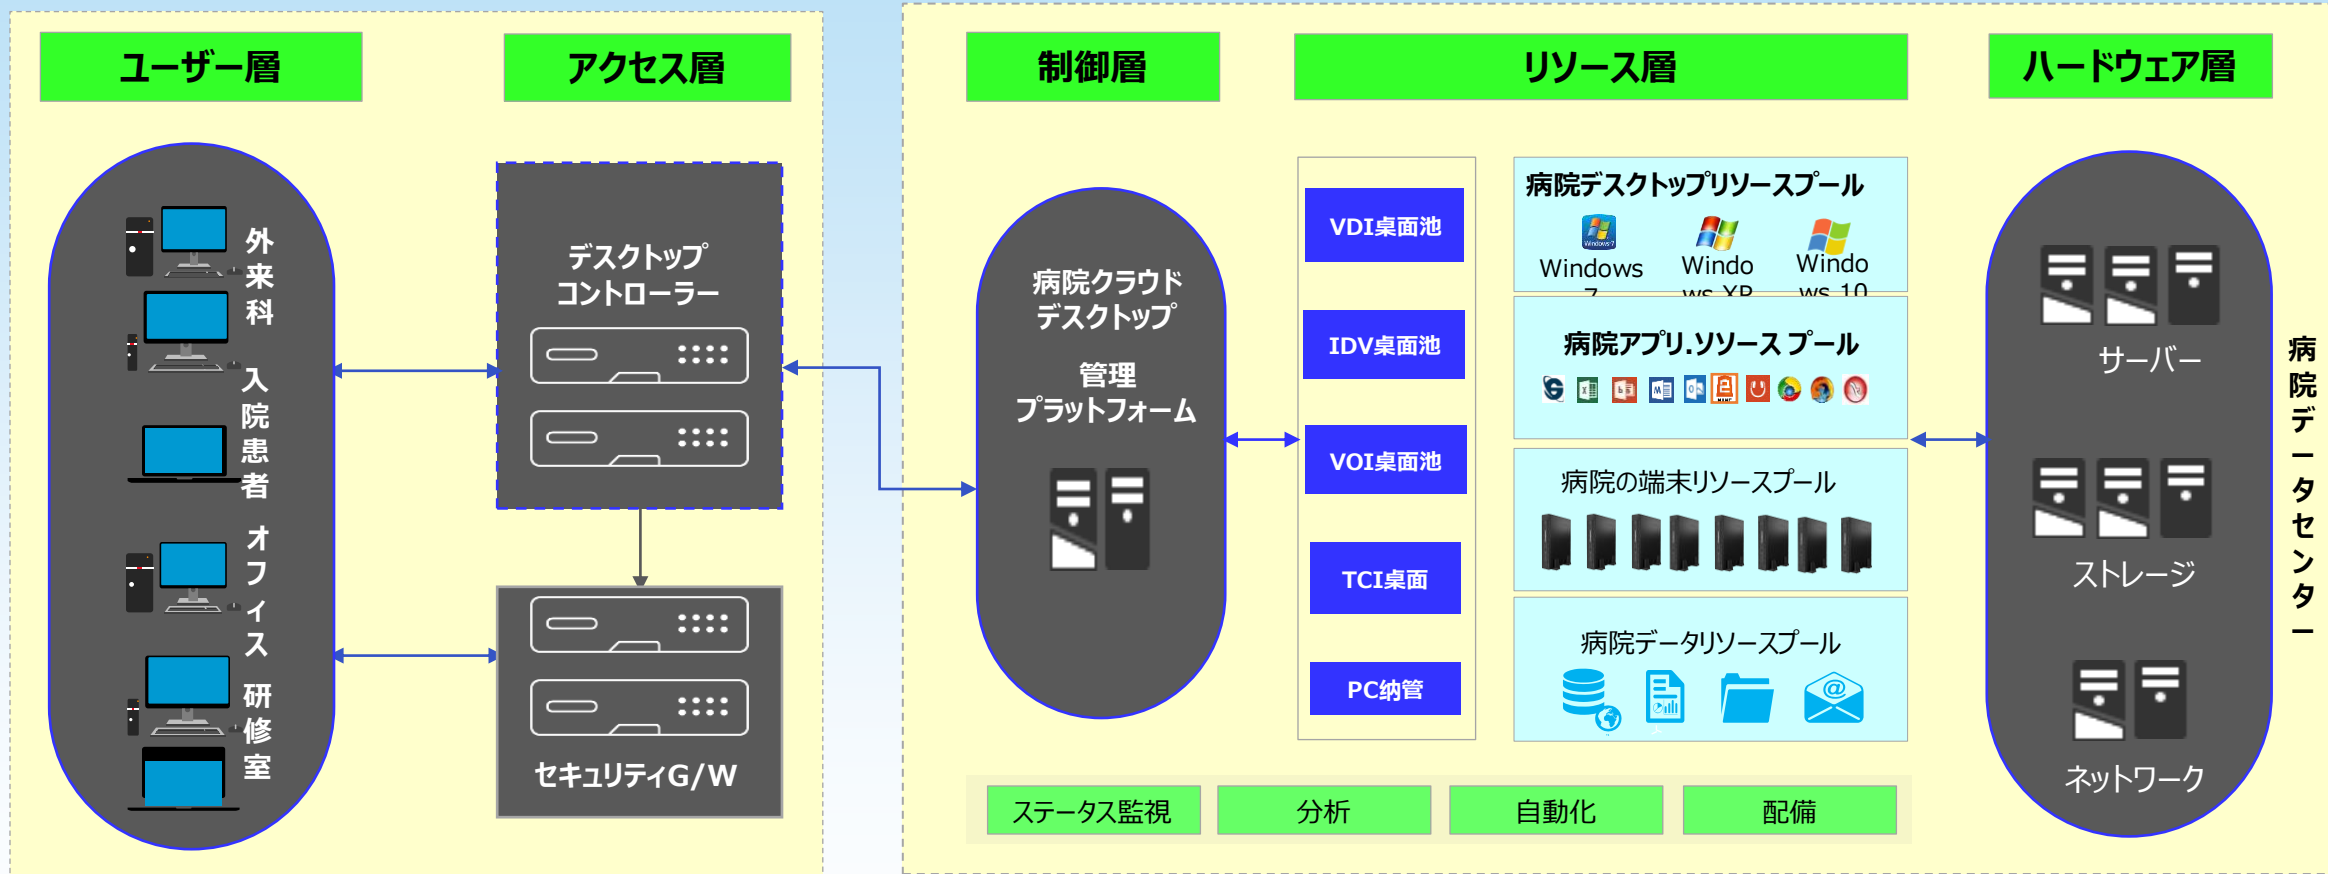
ユーザー層

アクセス層

制御層

リソース層

ハードウェア層

外来科

入院患者

オフィス

研修室

デスクトップコントローラー

セキュリティG/W

病院クラウドデスクトップ

管理プラットフォーム

VDI桌面池

IDV桌面池

VOI桌面池

TCI桌面

PC納管

病院デスクトップリソースプール

Windows 7

Windows XP

Windows 10

病院アプリ.ソソース プール

病院の端末リソースプール

病院データリソースプール

サーバー

ストレージ

ネットワーク

病院データセンター

ステータス監視

分析

自動化

配備